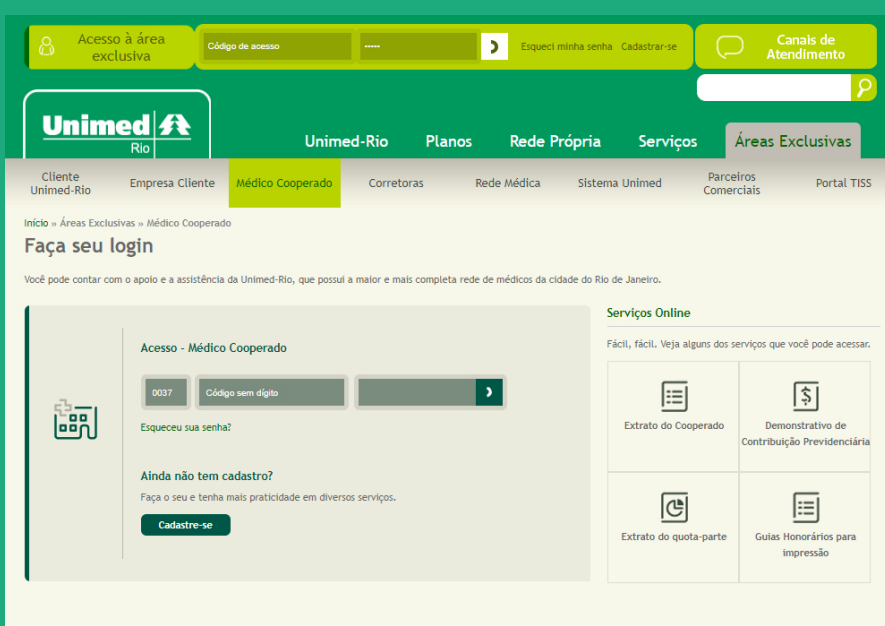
Acesso à área exclusiva

Código de acesso

••••••

Esqueci minha senha Cadastrar-se

Canais de Atendimento

Unimed Rio

Unimed-Rio Planos Rede Própria Serviços Áreas Exclusivas

Cliente Unimed-Rio | Empresa Cliente | Médico Cooperado | Corretoras | Rede Médica | Sistema Unimed | Parceiros Comerciais | Portal TISS

Início » Áreas Exclusivas » Médico Cooperado

Faça seu login

Você pode contar com o apoio e a assistência da Unimed-Rio, que possui a maior e mais completa rede de médicos da cidade do Rio de Janeiro.

Acesso - Médico Cooperado

0037 Código sem dígito

Esqueceu sua senha?

Ainda não tem cadastro?

Faça o seu e tenha mais praticidade em diversos serviços.

Cadastre-se

Serviços Online

Fácil, fácil. Veja alguns dos serviços que você pode acessar.

Extrato do Cooperado

Demonstrativo de Contribuição Previdenciária

Extrato do quota-parte

Guias Honorários para impressão